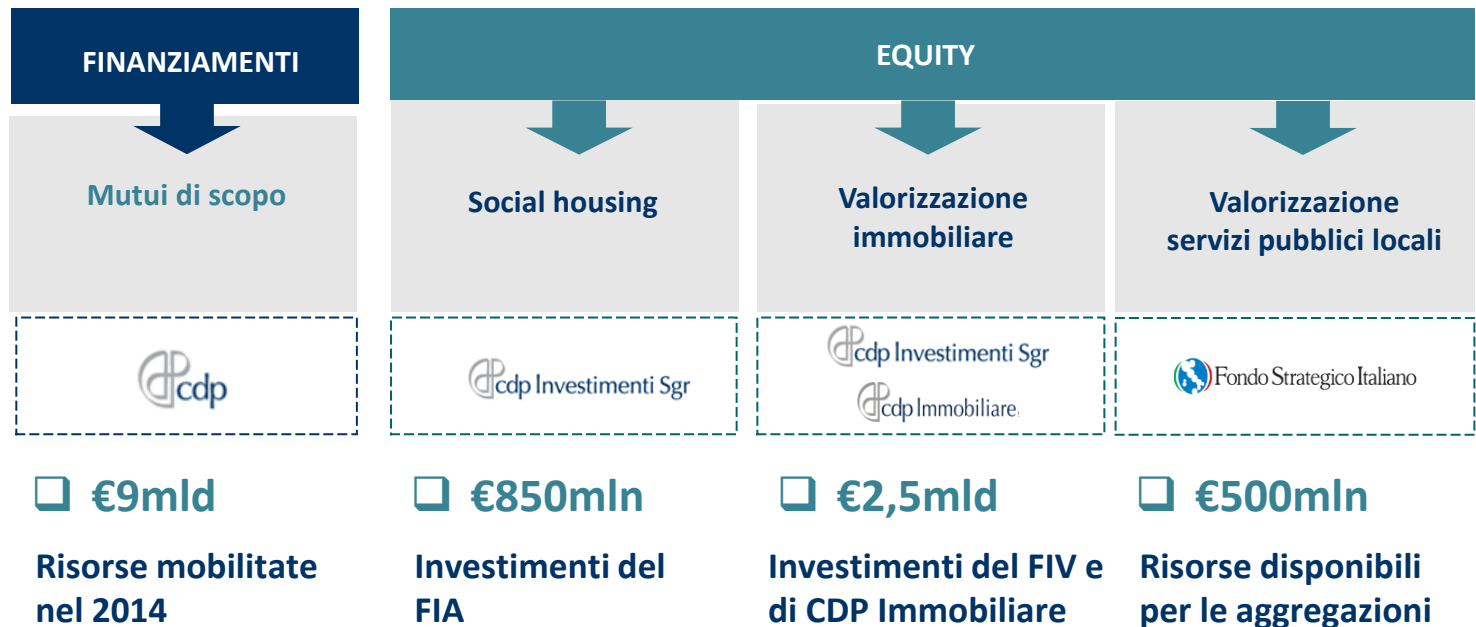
FINANZIAMENTI

Mutui di scopo

cdp

❑ €9mld

Risorse mobilitate nel 2014

EQUITY

Social housing

cdp Investimenti Sgr

❑ €850mln

Investimenti del FIA

Valorizzazione immobiliare

cdp Investimenti Sgr

cdp Immobiliare

❑ €2,5mld

Investimenti del FIV e di CDP Immobiliare

Valorizzazione servizi pubblici locali

Fondo Strategico Italiano

❑ €500mln

Risorse disponibili per le aggregazioni